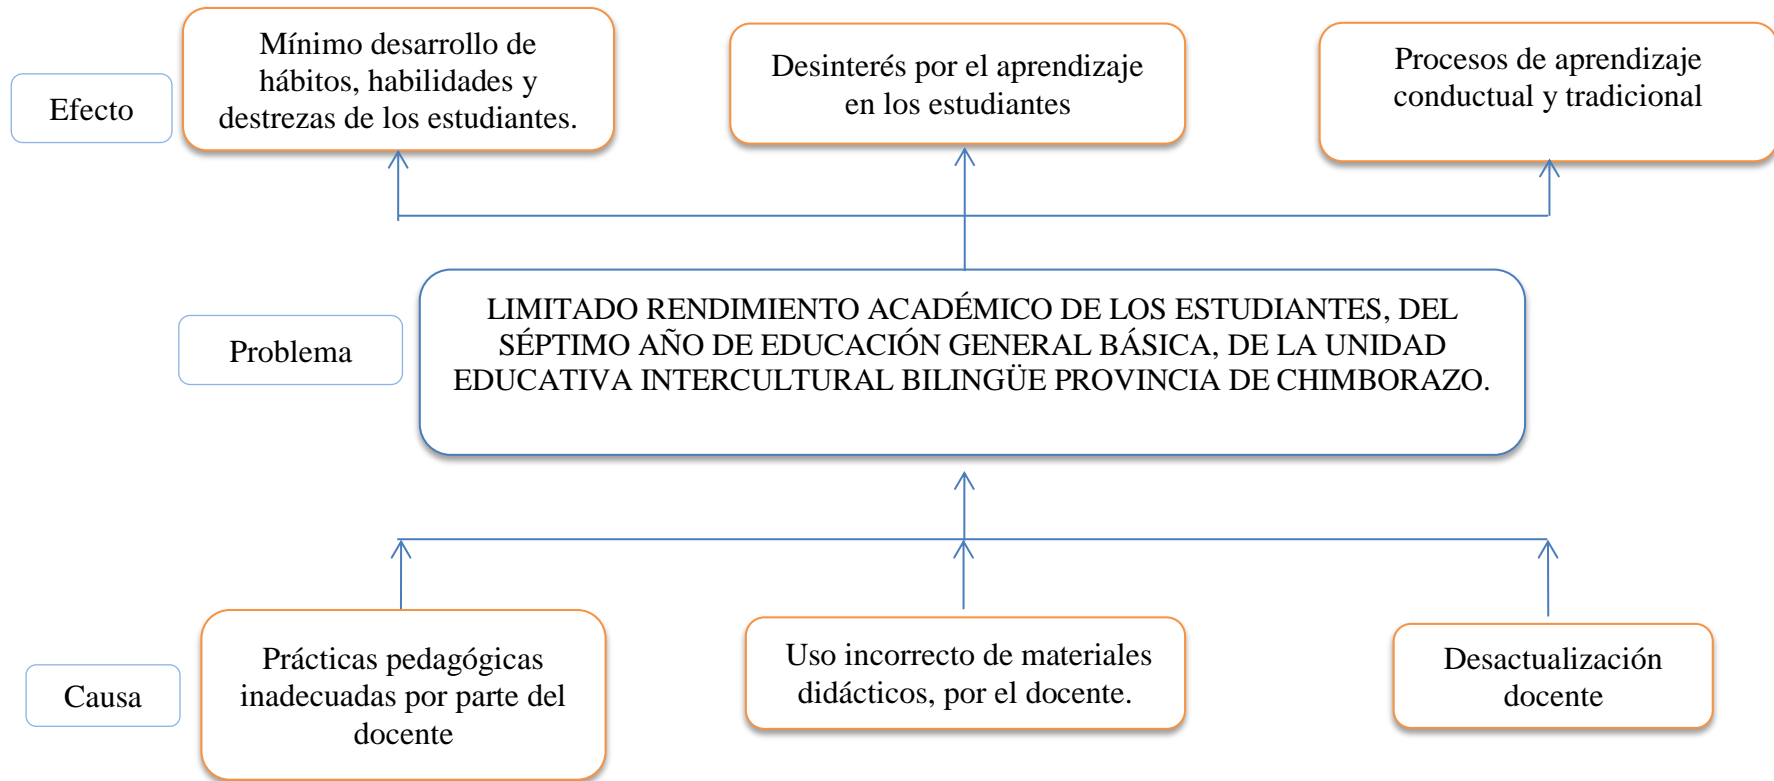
Efecto

Mínimo desarrollo de hábitos, habilidades y destrezas de los estudiantes.

Desinterés por el aprendizaje en los estudiantes

Procesos de aprendizaje conductual y tradicional

Problema

LIMITADO RENDIMIENTO ACADÉMICO DE LOS ESTUDIANTES, DEL SÉPTIMO AÑO DE EDUCACIÓN GENERAL BÁSICA, DE LA UNIDAD EDUCATIVA INTERCULTURAL BILINGÜE PROVINCIA DE CHIMBORAZO.

Causa

Prácticas pedagógicas inadecuadas por parte del docente

Uso incorrecto de materiales didácticos, por el docente.

Desactualización docente